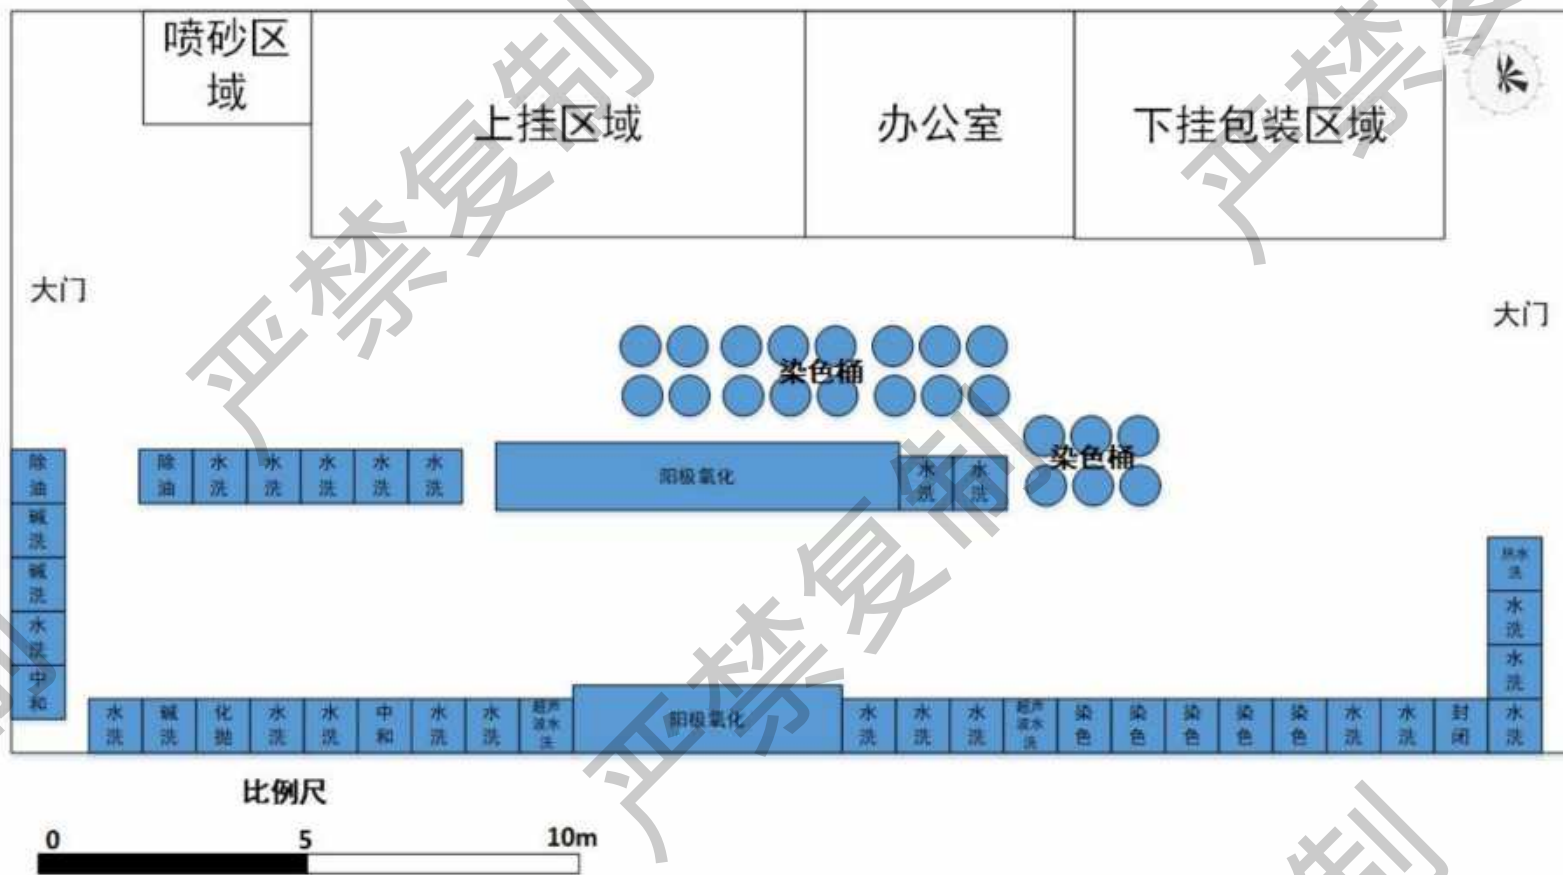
喷砂区域

上挂区域

办公室

下挂包装区域

大门

大门

染色桶

染色桶

除油

碱洗

碱洗

水洗

中和

除油

水洗

水洗

水洗

水洗

水洗

阳极氧化

水洗

水洗

热水洗

水洗

水洗

水洗

碱洗

化抛

水洗

水洗

中和

水洗

水洗

超声波水洗

阳极氧化

水洗

水洗

水洗

超声波水洗

染色

染色

染色

染色

染色

水洗

水洗

封闭

水洗

比例尺

0 5 10m

严禁复制